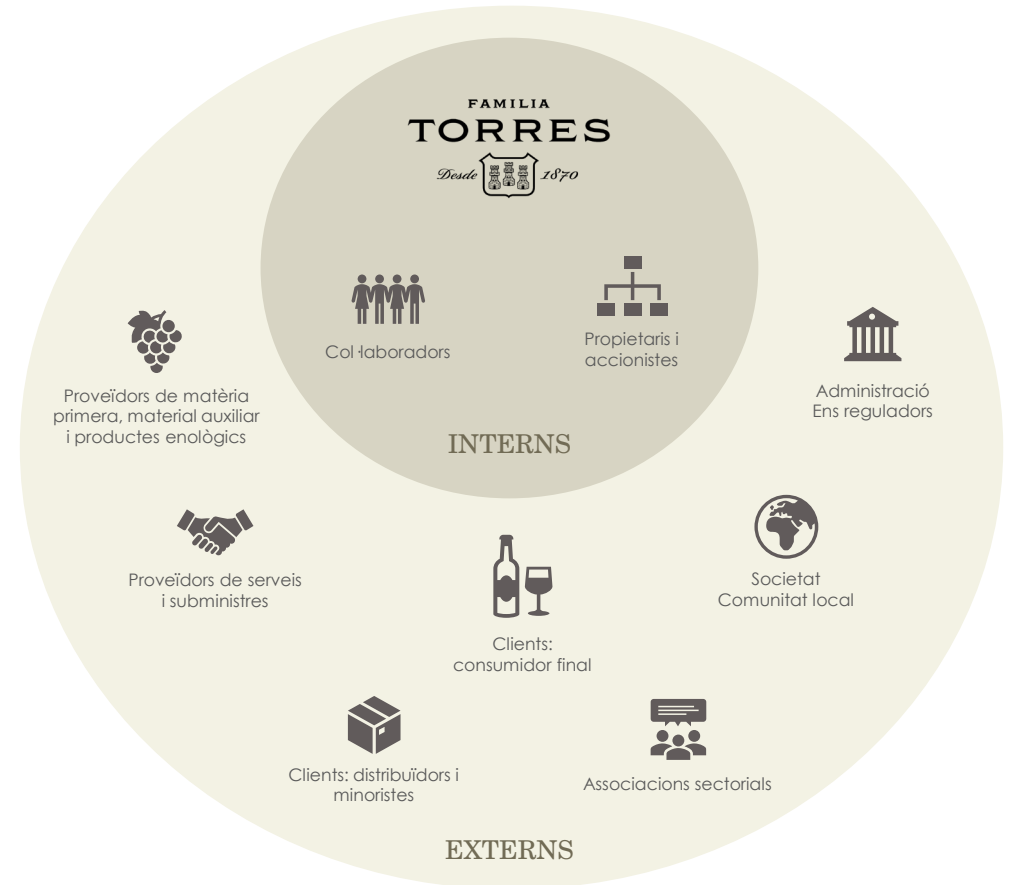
FAMILIA
TORRES
Desde 1870

Col·laboradors

Propietaris i accionistes

INTERNS

Proveïdors de matèria primera, material auxiliar i productes enològics

Administració
Ens reguladors

Proveïdors de serveis i subministres

Clients: consumidor final

Societat
Comunitat local

Clients: distribuïdors i minoristes

Associacions sectorials

EXTERNS